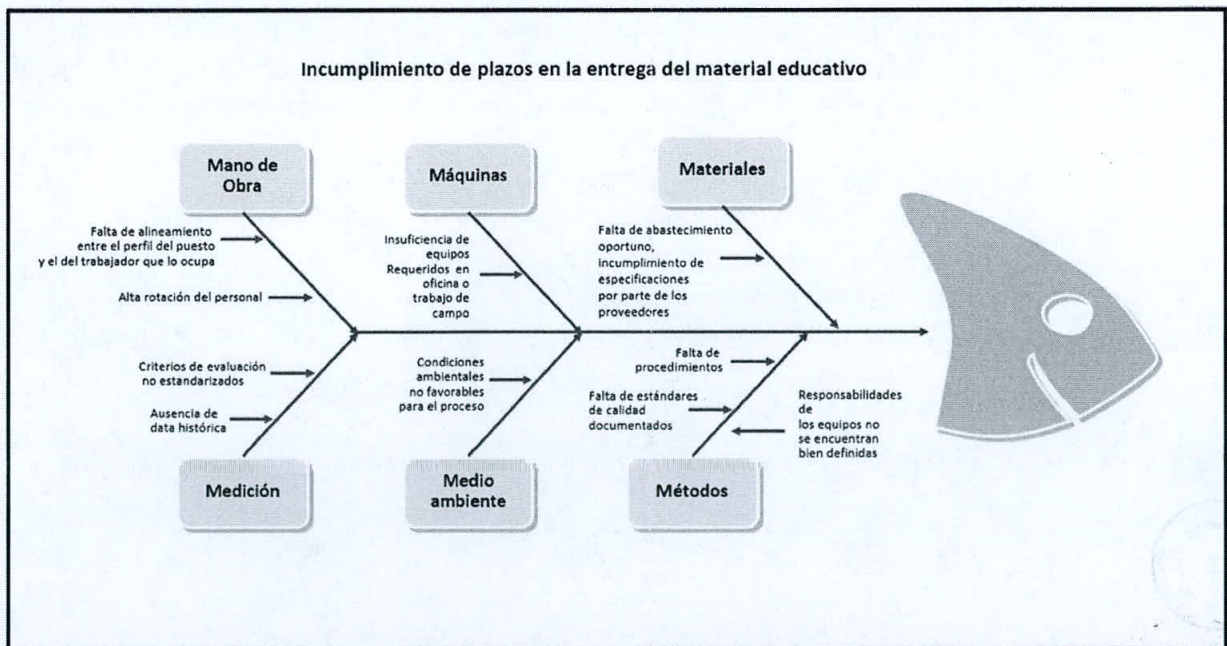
Incumplimiento de plazos en la entrega del material educativo

Mano de Obra

Falta de alineamiento entre el perfil del puesto y el del trabajador que lo ocupa

Alta rotación del personal

Máquinas

Insuficiencia de equipos Requeridos en oficina o trabajo de campo

Materiales

Falta de abastecimiento oportuno, incumplimiento de especificaciones por parte de los proveedores

Criterios de evaluación no estandarizados

Ausencia de data histórica

Medición

Condiciones ambientales no favorables para el proceso

Medio ambiente

Falta de procedimientos

Falta de estándares de calidad documentados

Responsabilidades de los equipos no se encuentran bien definidas

Métodos